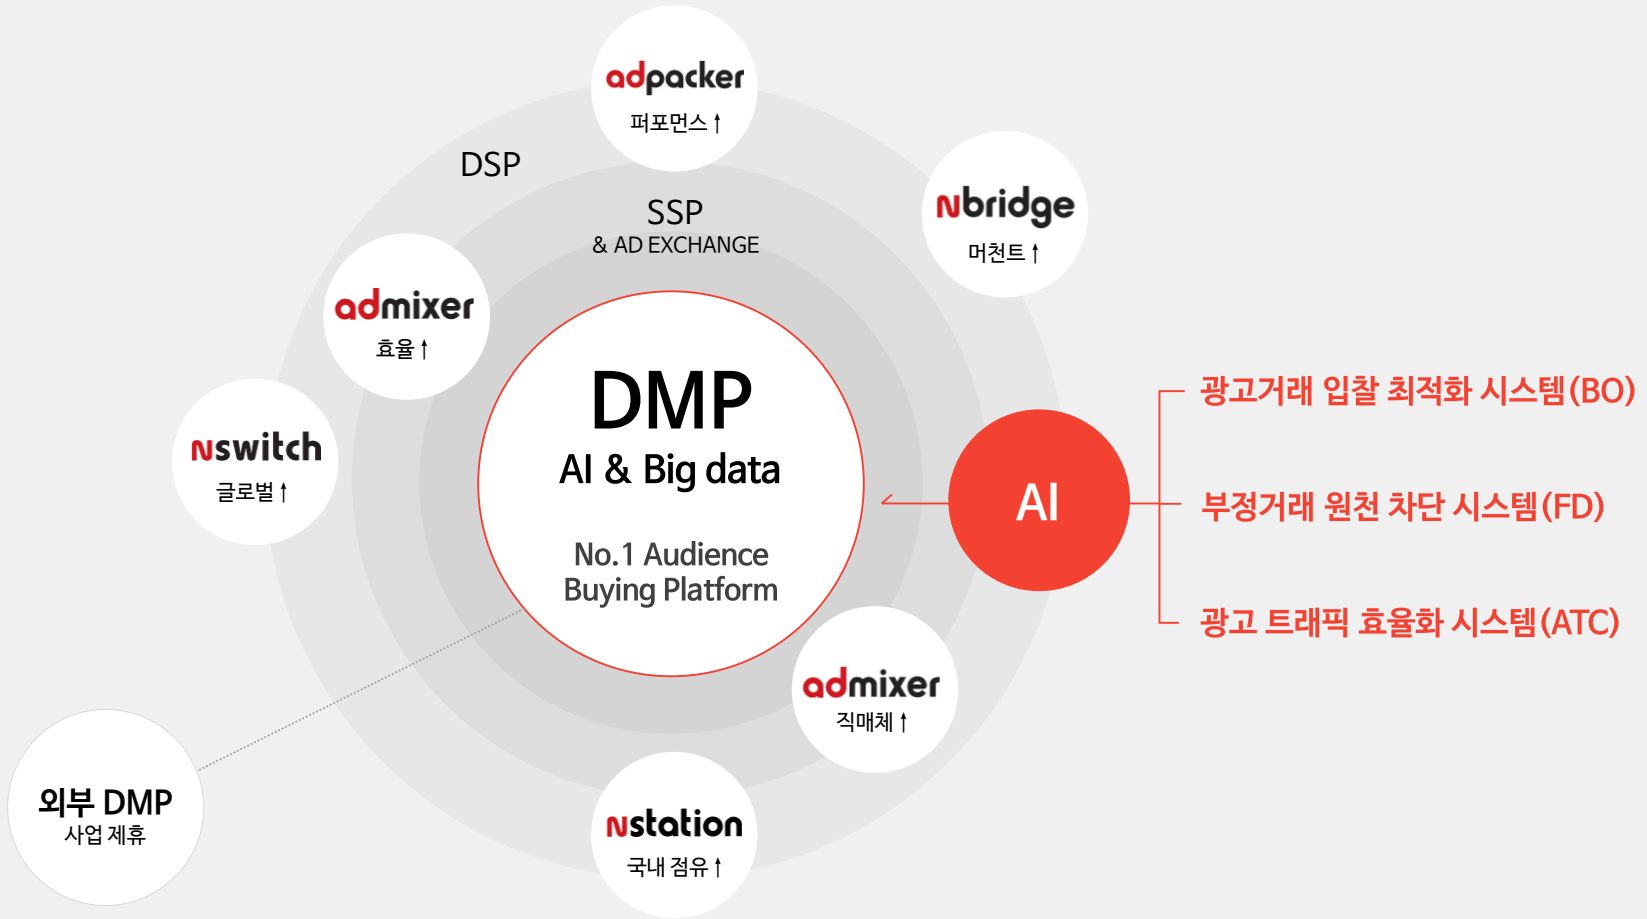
adpacker
퍼포먼스↑

DSP

SSP
& AD EXCHANGE

Nbridge
머천트↑

admixer
효율↑

Nswitch
글로벌↑

DMP
AI & Big data

No.1 Audience Buying Platform

AI

광고거래 입찰 최적화 시스템(BO)

부정거래 원천 차단 시스템(FD)

광고 트래픽 효율화 시스템(ATC)

admixer
직매체↑

외부 DMP
사업 제휴

Nstation
국내 점유↑